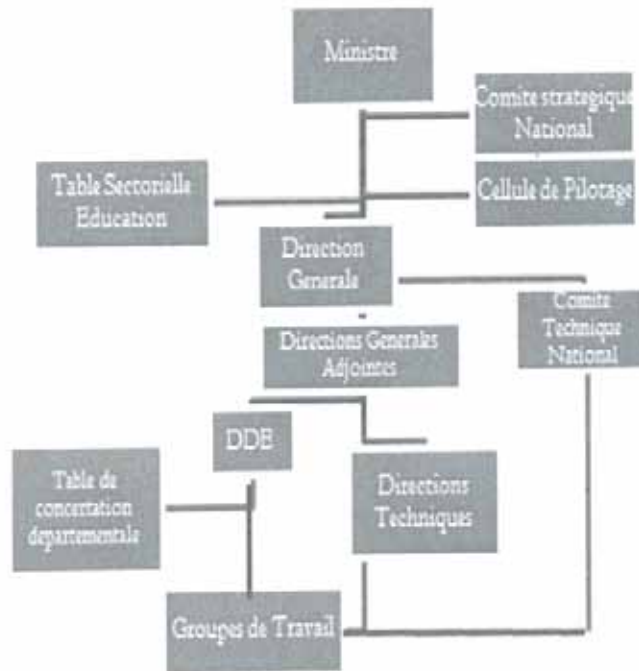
Ministre

Comite strategique National

Table Sectorielle Education

Cellule de Pilotage

Direction Generale

Comite Technique National

Directions Generales Adjointes

DDE

Table de concertation departementale

Directions Techniques

Groupes de Travail